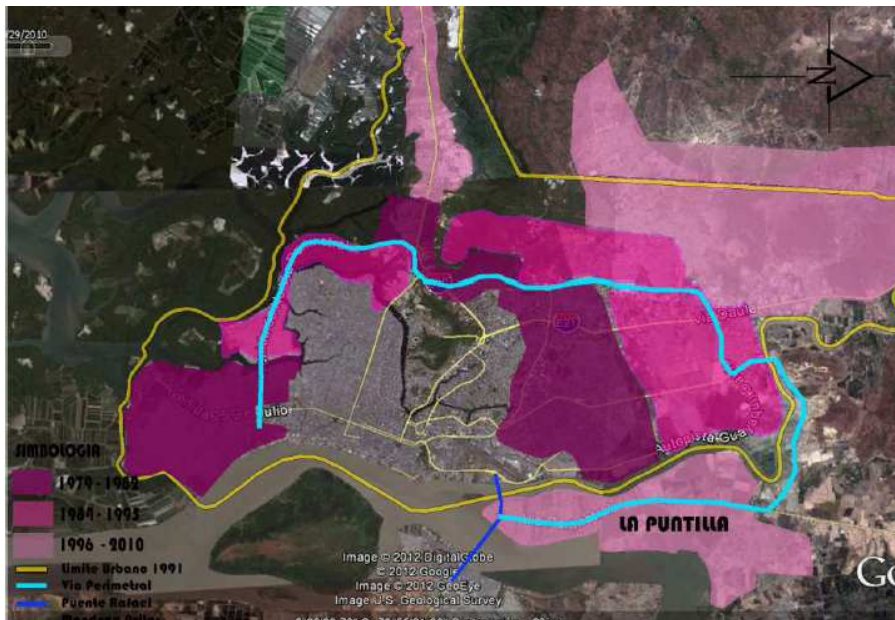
29/2010

N

SIMBOLOGIA
1970 - 1983
1984 - 1995
1996 - 2010
Limite Urbano 1991
Vía Perimetral
Puente Rafael
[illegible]

Autopista Gua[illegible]

LA PUNTILLA

Image © 2012 DigitalGlobe
© 2012 Google
Image © 2012 GeoEye
Image U.S. Geological Survey

Go